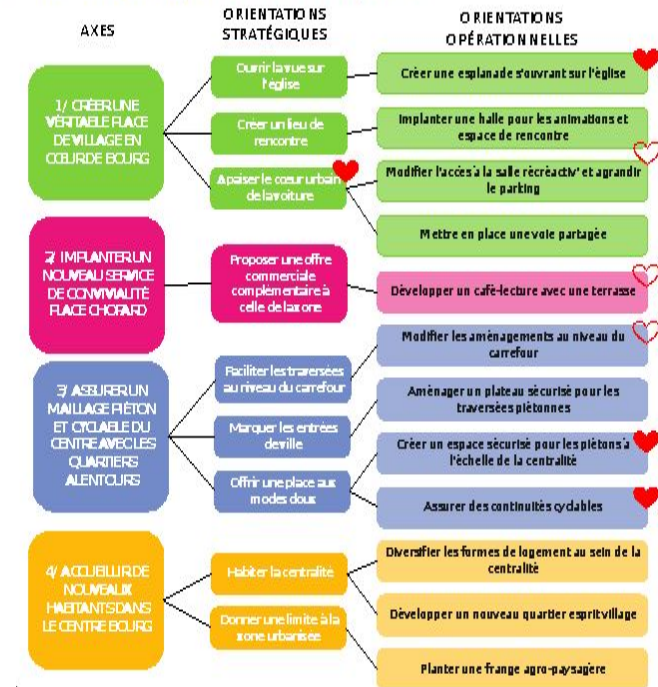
AXES

ORIENTATIONS STRATÉGIQUES

ORIENTATIONS OPÉRATIONNELLES

1/ CRÉER UNE VÉRITABLE PLACE DE VILLAGE EN CŒUR DE BOURG

Ouvrir la vue sur l'église

Créer un lieu de rencontre

Apaiser le cœur urbain de la voiture

Créer une esplanade s'ouvrant sur l'église

Implanter une halle pour les animations et espace de rencontre

Modifier l'accès à la salle récréactiv' et agrandir le parking

Mettre en place une voie partagée

2/ IMPLANTER UN NOUVEAU SERVICE DE CONVIVIALITÉ PLACE CHOFARD

Proposer une offre commerciale complémentaire à celle de la zone

Développer un café-lecture avec une terrasse

3/ ASSURER UN MAILLAGE PIÉTON ET CYCLABLE DU CENTRE AVEC LES QUARTIERS ALENTOURS

Faciliter les traversées au niveau du carrefour

Marquer les entrées de ville

Offrir une place aux modes doux

Modifier les aménagements au niveau du carrefour

Aménager un plateau sécurisé pour les traversées piétonnes

Créer un espace sécurisé pour les piétons à l'échelle de la centralité

Assurer des continuités cyclables

4/ ACCUEILLIR DE NOUVEAUX HABITANTS DANS LE CENTRE BOURG

Habiter la centralité

Donner une limite à la zone urbanisée

Diversifier les formes de logement au sein de la centralité

Développer un nouveau quartier esprit village

Planter une frange agro-paysagère